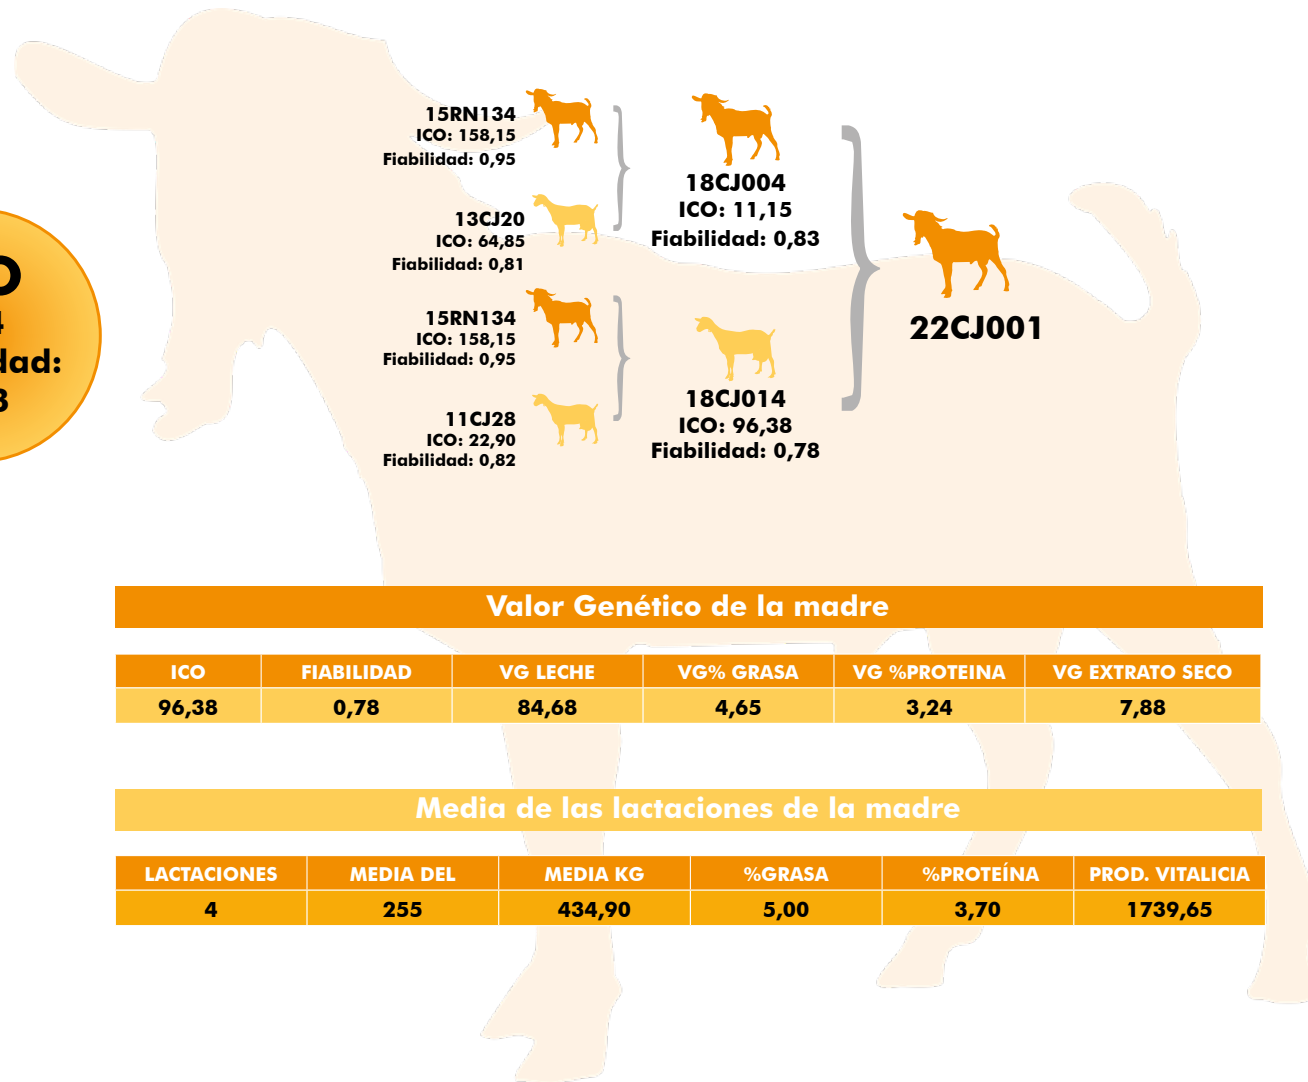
O
4
dad:
3

15RN134
ICO: 158,15
Fiabilidad: 0,95

13CJ20
ICO: 64,85
Fiabilidad: 0,81

18CJ004
ICO: 11,15
Fiabilidad: 0,83

15RN134
ICO: 158,15
Fiabilidad: 0,95

11CJ28
ICO: 22,90
Fiabilidad: 0,82

18CJ014
ICO: 96,38
Fiabilidad: 0,78

22CJ001

Valor Genético de la madre

| ICO | FIABILIDAD | VG LECHE | VG% GRASA | VG %PROTEINA | VG EXTRATO SECO |
|---|---|---|---|---|---|
| 96,38 | 0,78 | 84,68 | 4,65 | 3,24 | 7,88 |

Media de las lactaciones de la madre

| LACTACIONES | MEDIA DEL | MEDIA KG | %GRASA | %PROTEÍNA | PROD. VITALICIA |
|---|---|---|---|---|---|
| 4 | 255 | 434,90 | 5,00 | 3,70 | 1739,65 |